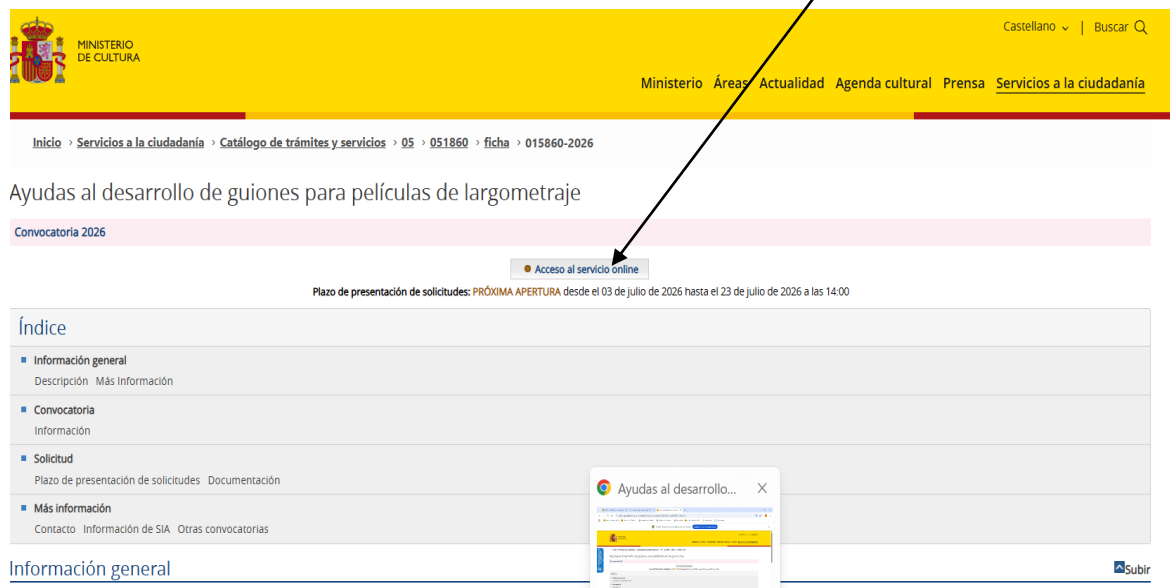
MINISTERIO DE CULTURA

Castellano ⌄ | Buscar

Ministerio Áreas Actualidad Agenda cultural Prensa Servicios a la ciudadanía

Inicio › Servicios a la ciudadanía › Catálogo de trámites y servicios › 05 › 051860 › ficha › 015860-2026

Ayudas al desarrollo de guiones para películas de largometraje

Convocatoria 2026

Acceso al servicio online

Plazo de presentación de solicitudes: PRÓXIMA APERTURA desde el 03 de julio de 2026 hasta el 23 de julio de 2026 a las 14:00

Índice

Información general
Descripción Más Información

Convocatoria
Información

Solicitud
Plazo de presentación de solicitudes Documentación

Más información
Contacto Información de SIA Otras convocatorias

Ayudas al desarrollo...

Información general

Subir